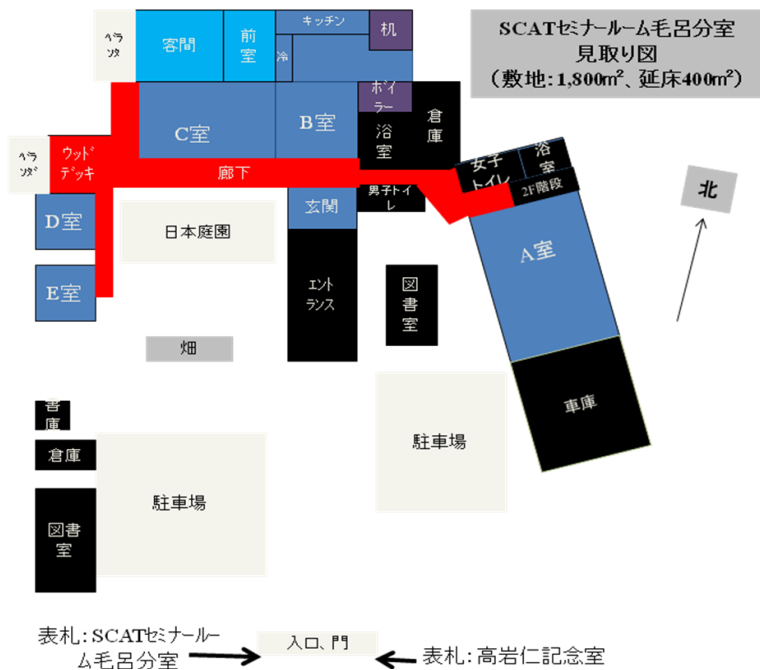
SCATセミナールーム毛呂分室
見取り図
（敷地：1,800㎡、延床400㎡）

ベランダ
客間
前室
キッチン
冷
机
ボイラー
C室
B室
浴室
倉庫
ベランダ
ウッドデッキ
廊下
女子トイレ
浴室
2F階段
男子トイレ
北
D室
日本庭園
玄関
A室
E室
エントランス
図書室
畑
車庫
書庫
倉庫
駐車場
駐車場
図書室

表札：SCATセミナールーム毛呂分室
入口、門
表札：高岩仁記念室